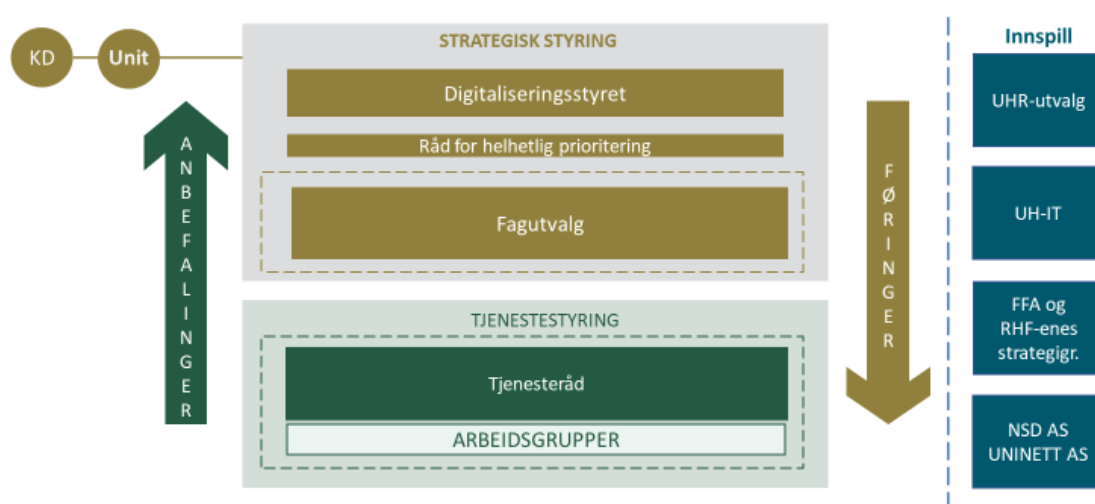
KD

Unit

STRATEGISK STYRING

Digitaliseringsstyret

Råd for helhetlig prioritering

Fagutvalg

ANBEFALINGER

FØRINGER

TJENESTESTYRING

Tjenesteråd

ARBEIDSGRUPPER

Innspill

UHR-utvalg

UH-IT

FFA og RHF-enes strategigr.

NSD AS UNINETT AS